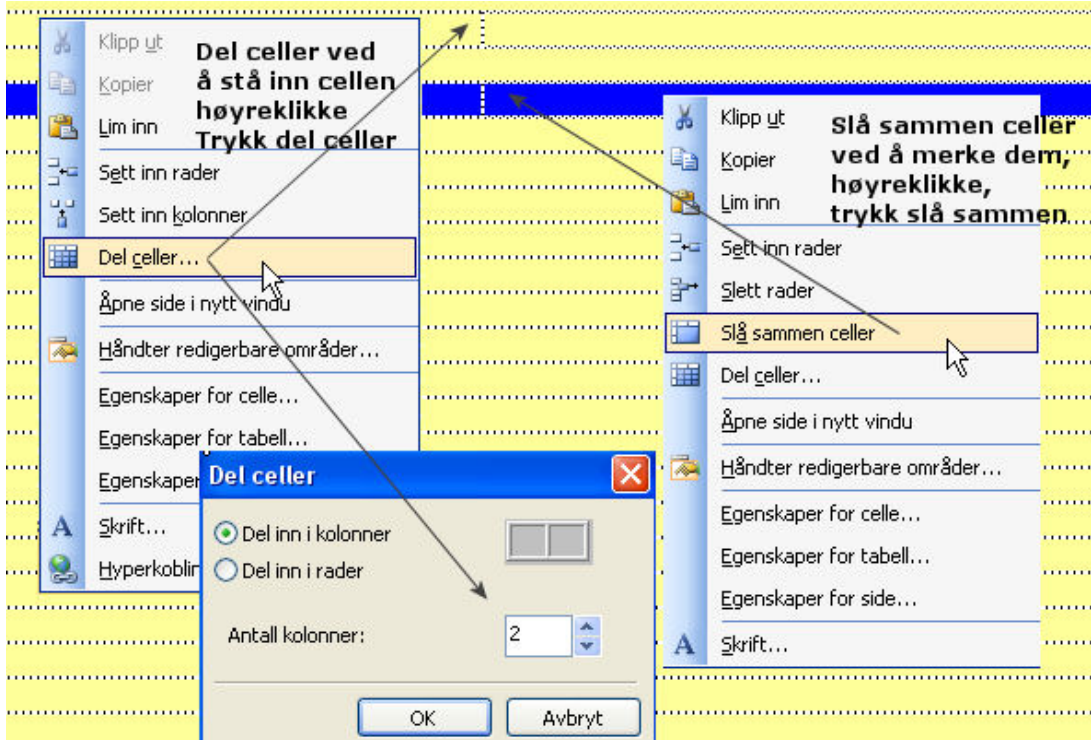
Klipp ut
Kopier
Lim inn
Sett inn rader
Sett inn kolonner
Del celler...
Åpne side i nytt vindu
Håndter redigerbare områder...
Egenskaper for celle...
Egenskaper for tabell...
Egenskaper
Skrift...
Hyperkoblin

Del celler ved å stå inn cellen høyreklikke Trykk del celler

Del celler
Del inn i kolonner
Del inn i rader
Antall kolonner: 2
OK
Avbryt

Klipp ut
Kopier
Lim inn
Sett inn rader
Slett rader
Slå sammen celler
Del celler...
Åpne side i nytt vindu
Håndter redigerbare områder...
Egenskaper for celle...
Egenskaper for tabell...
Egenskaper for side...
Skrift...

Slå sammen celler ved å merke dem, høyreklikke, trykk slå sammen